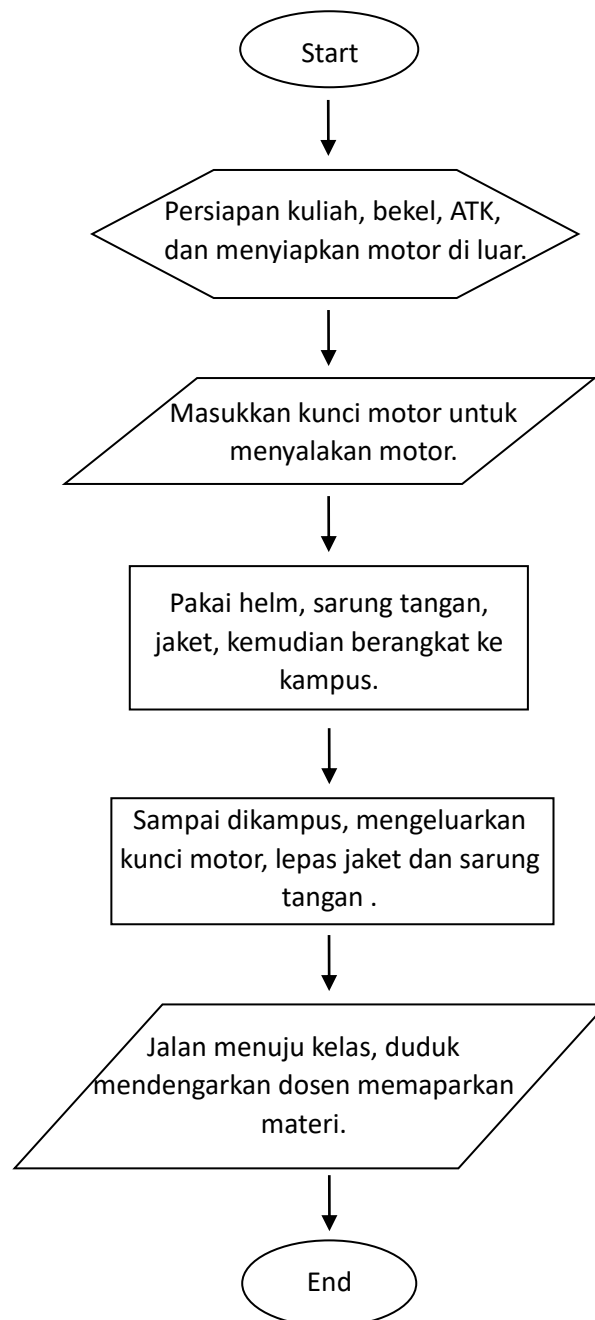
Start

Persiapan kuliah, bekel, ATK, dan menyiapkan motor di luar.

Masukkan kunci motor untuk menyalakan motor.

Pakai helm, sarung tangan, jaket, kemudian berangkat ke kampus.

Sampai dikampus, mengeluarkan kunci motor, lepas jaket dan sarung tangan .

Jalan menuju kelas, duduk mendengarkan dosen memaparkan materi.

End